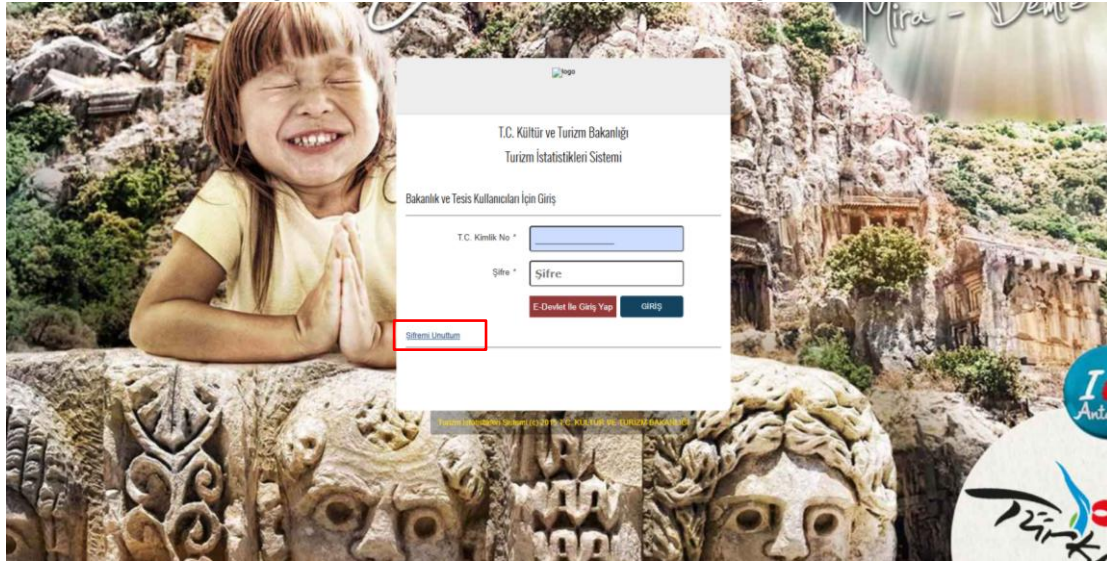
Mira - Demre

logo

T.C. Kültür ve Turizm Bakanlığı

Turizm İstatistikleri Sistemi

Bakanlık ve Tesis Kullanıcıları İçin Giriş

T.C. Kimlik No *

Şifre * Şifre

E-Devlet İle Giriş Yap GİRİŞ

Şifremi Unuttum

Turizm İstatistikleri Sistemi (c) 2015 T.C. KÜLTÜR VE TURİZM BAKANLIĞI

Antalya

Türkiye